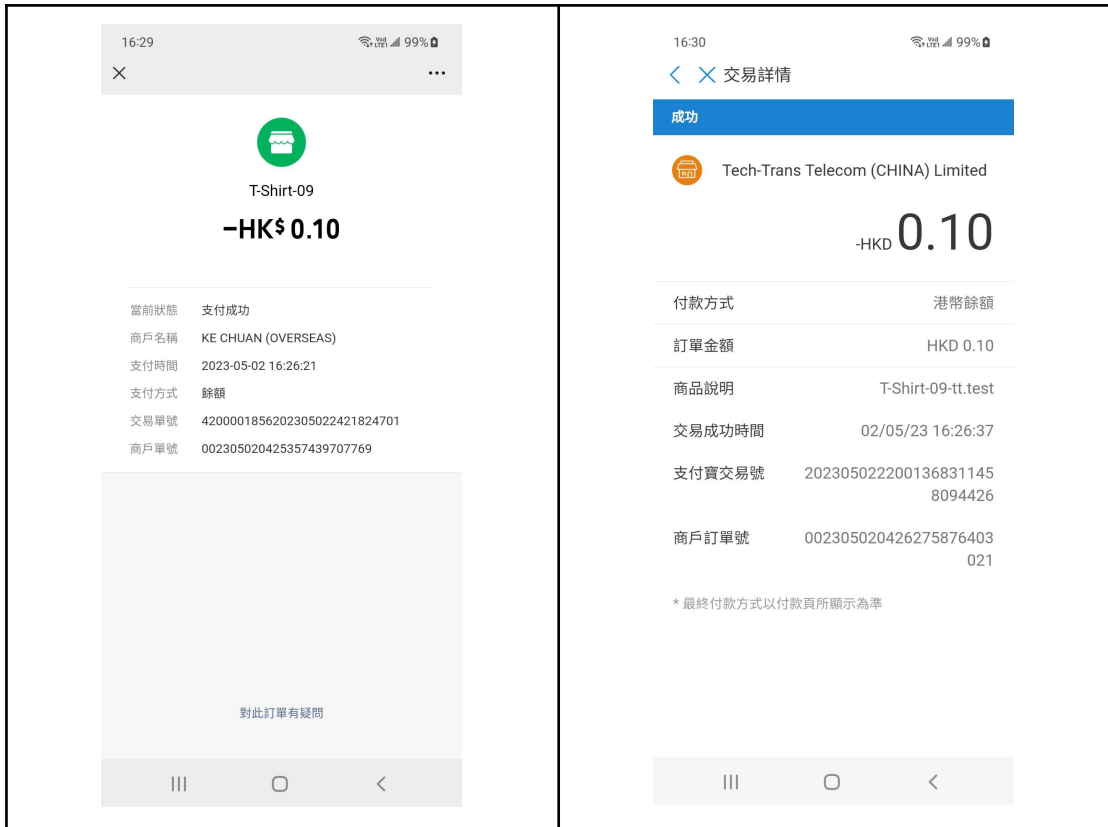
16:29
99%

T-Shirt-09

−HK$ 0.10

當前狀態 支付成功
商戶名稱 KE CHUAN (OVERSEAS)
支付時間 2023-05-02 16:26:21
支付方式 餘額
交易單號 4200001856202305022421824701
商戶單號 0023050204253574397077 69

對此訂單有疑問

16:30
99%

交易詳情

成功

Tech-Trans Telecom (CHINA) Limited

-HKD 0.10

| | |
|---|---|
| 付款方式 | 港幣餘額 |
| 訂單金額 | HKD 0.10 |
| 商品說明 | T-Shirt-09-tt.test |
| 交易成功時間 | 02/05/23 16:26:37 |
| 支付寶交易號 | 2023050222001368311458094426 |
| 商戶訂單號 | 002305020426275876403021 |

* 最終付款方式以付款頁所顯示為準